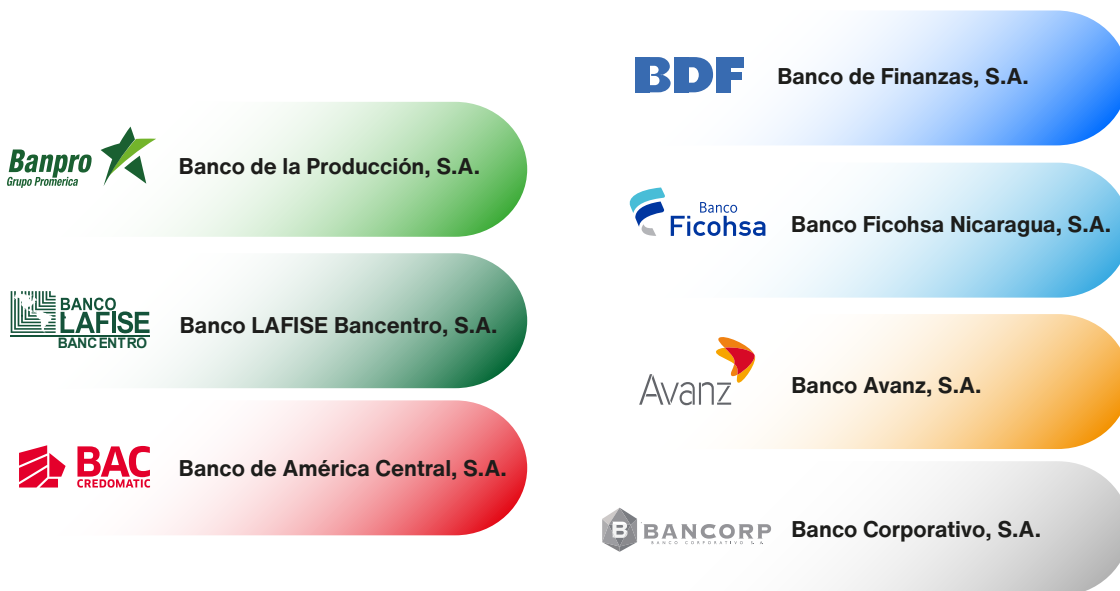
Banpro
Grupo Promerica
Banco de la Producción, S.A.

BANCO LAFISE BANCENTRO
Banco LAFISE Bancentro, S.A.

BAC CREDOMATIC
Banco de América Central, S.A.

BDF
Banco de Finanzas, S.A.

Banco Ficohsa
Banco Ficohsa Nicaragua, S.A.

Avanz
Banco Avanz, S.A.

BANCORP
BANCO CORPORATIVO, S.A.
Banco Corporativo, S.A.